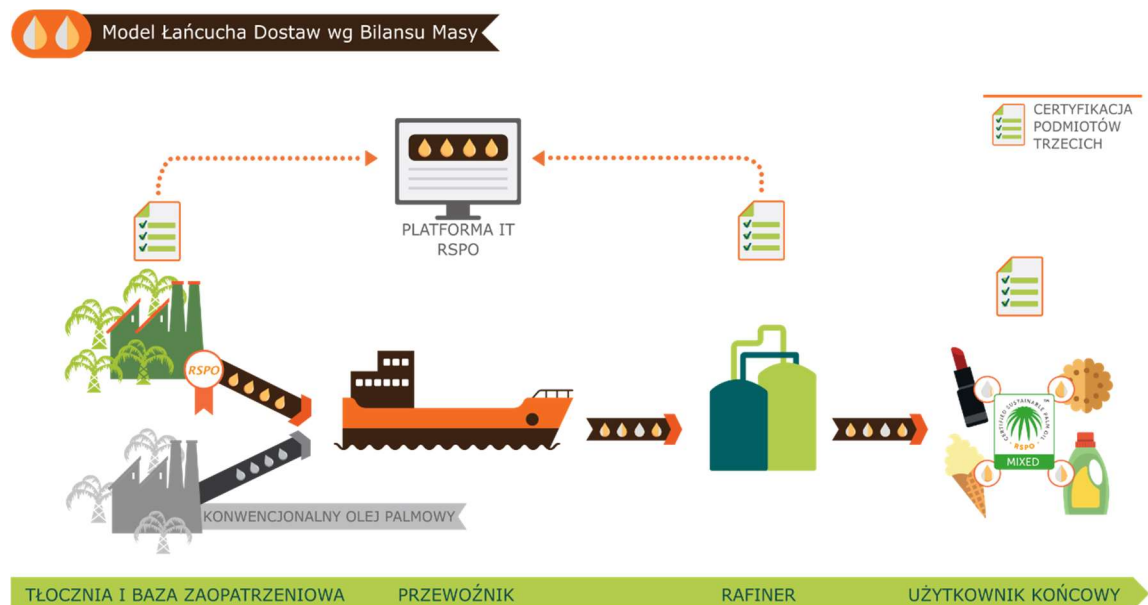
Model Łańcucha Dostaw wg Bilansu Masy

CERTYFIKACJA PODMIOTÓW TRZECICH

PLATFORMA IT RSPO

RSPO

KONWENCJONALNY OLEJ PALMOWY

CERTIFIED SUSTAINABLE PALM OIL
RSPO
MIXED

TŁOCZNIA I BAZA ZAOPATRZENIOWA
PRZEWOŹNIK
RAFINER
UŻYTKOWNIK KOŃCOWY